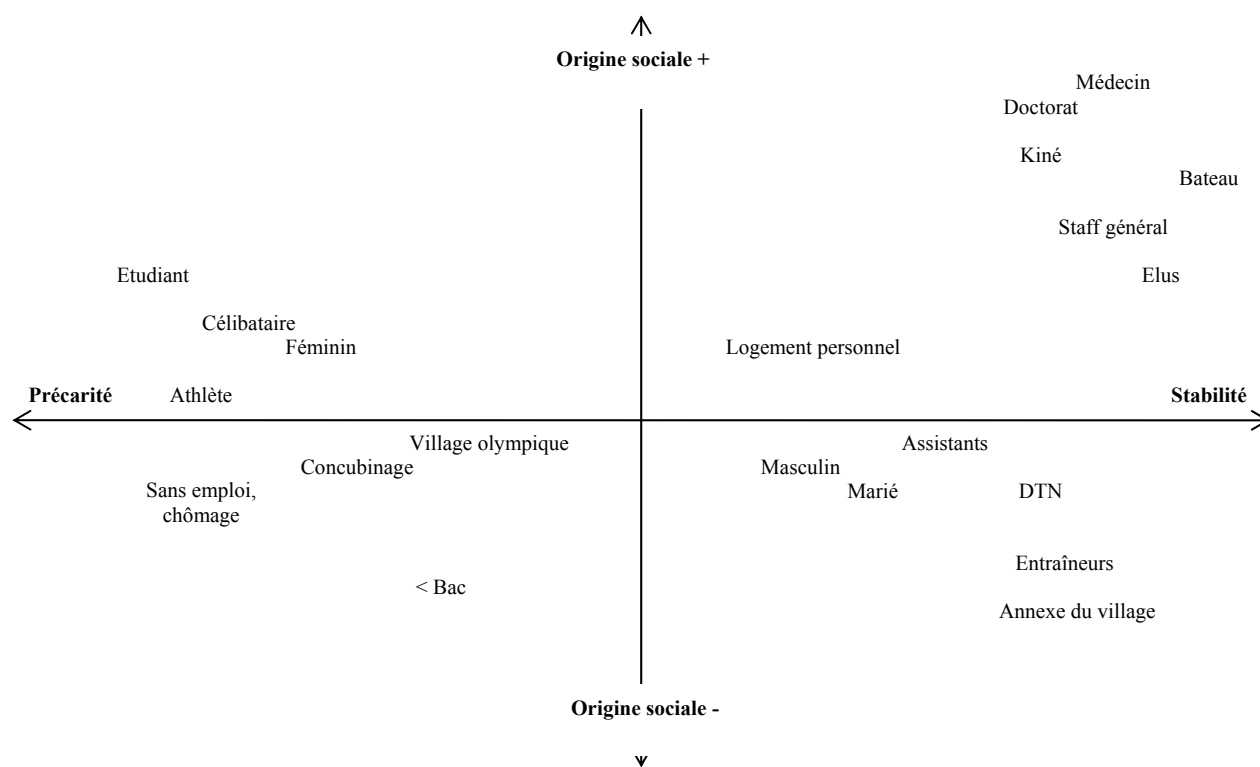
Origine sociale +

Médecin

Doctorat

Kiné

Bateau

Staff général

Etudiant

Elus

Célibataire

Féminin

Logement personnel

Précarité

Athlète

Stabilité

Village olympique

Assistants

Concubinage

Masculin

Sans emploi, chômage

Marié

DTN

Entraîneurs

< Bac

Annexe du village

Origine sociale -